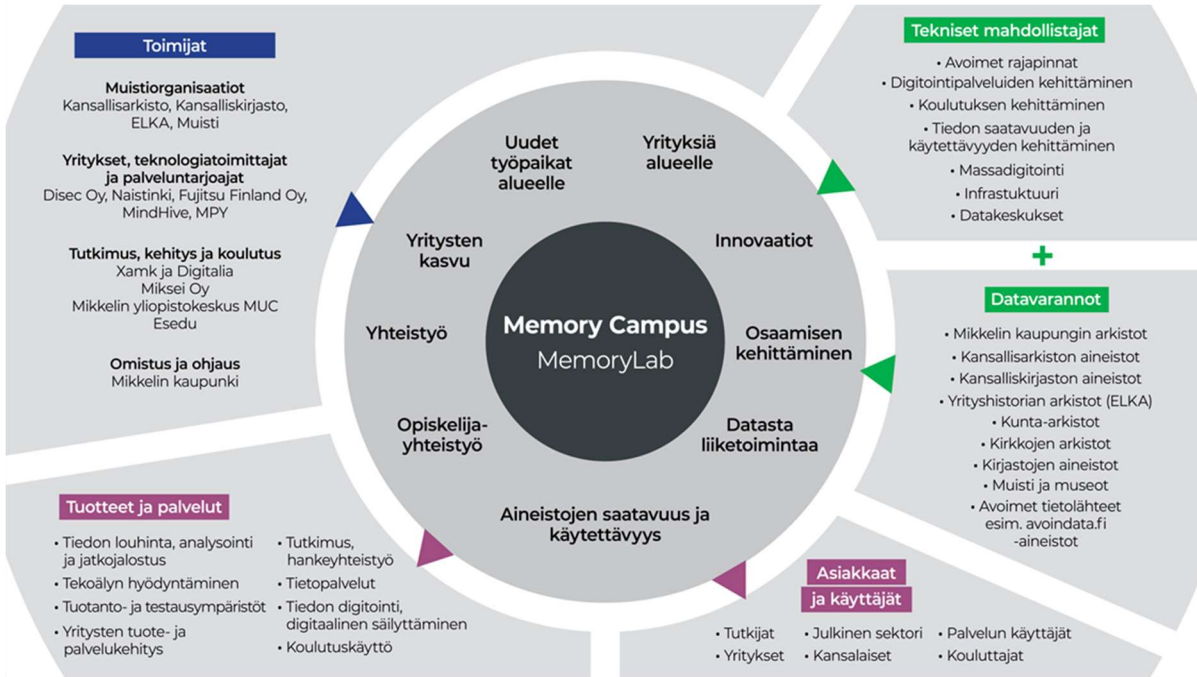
Toimijat

Muistiorganisaatiot
Kansallisarkisto, Kansalliskirjasto, ELKA, Muisti

Yritykset, teknologiatoimittajat ja palveluntarjoajat
Disec Oy, Naistinki, Fujitsu Finland Oy, MindHive, MPY

Tutkimus, kehitys ja koulutus
Xamk ja Digitalia
Miksei Oy
Mikkelin yliopistokeskus MUC
Esedu

Omistus ja ohjaus
Mikkelin kaupunki

Tekniset mahdollistajat
• Avoimet rajapinnat
• Digitointipalveluiden kehittäminen
• Koulutuksen kehittäminen
• Tiedon saatavuuden ja käytettävyyden kehittäminen
• Massadigitointi
• Infrastuktuuri
• Datakeskukset

+

Datavarannot
• Mikkelin kaupungin arkistot
• Kansallisarkiston aineistot
• Kansalliskirjaston aineistot
• Yrityshistorian arkistot (ELKA)
• Kunta-arkistot
• Kirkkojen arkistot
• Kirjastojen aineistot
• Muisti ja museot
• Avoimet tietolähteet esim. avoindata.fi -aineistot

Uudet työpaikat alueelle
Yrityksiä alueelle
Innovaatiot
Osaamisen kehittäminen
Datasta liiketoimintaa
Aineistojen saatavuus ja käytettävyys
Opiskelija-yhteistyö
Yhteistyö
Yritysten kasvu

Memory Campus
MemoryLab

Tuotteet ja palvelut
• Tiedon louhinta, analysointi ja jatkojalostus
• Tekoälyn hyödyntäminen
• Tuotanto- ja testausympäristöt
• Yritysten tuote- ja palvelukehitys
• Tutkimus, hankeyhteistyö
• Tietopalvelut
• Tiedon digitointi, digitaalinen säilyttäminen
• Koulutuskäyttö

Asiakkaat ja käyttäjät
• Tutkijat
• Yritykset
• Julkinen sektori
• Kansalaiset
• Palvelun käyttäjät
• Kouluttajat